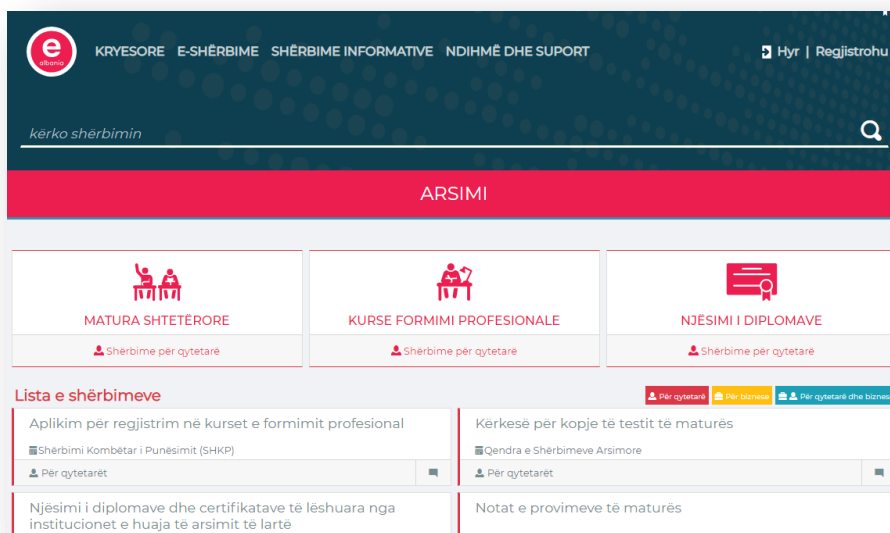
e albania

KRYESORE E-SHËRBIME SHËRBIME INFORMATIVE NDIHMË DHE SUPORT

Hyr | Regjistrohu

kërko shërbimin

ARSIMI

MATURA SHTETËRORE
Shërbime për qytetarë

KURSE FORMIMI PROFESIONALE
Shërbime për qytetarë

NJËSIMI I DIPLOMAVE
Shërbime për qytetarë

Lista e shërbimeve

Për qytetarë | Për biznese | Për qytetarë dhe biznes

Aplikim për regjistrim në kurset e formimit profesional
Shërbimi Kombëtar i Punësimit (SHKP)
Për qytetarët

Kërkesë për kopje të testit të maturës
Qendra e Shërbimeve Arsimore
Për qytetarët

Njësimi i diplomave dhe certifikatave të lëshuara nga institucionet e huaja të arsimit të lartë

Notat e provimeve të maturës